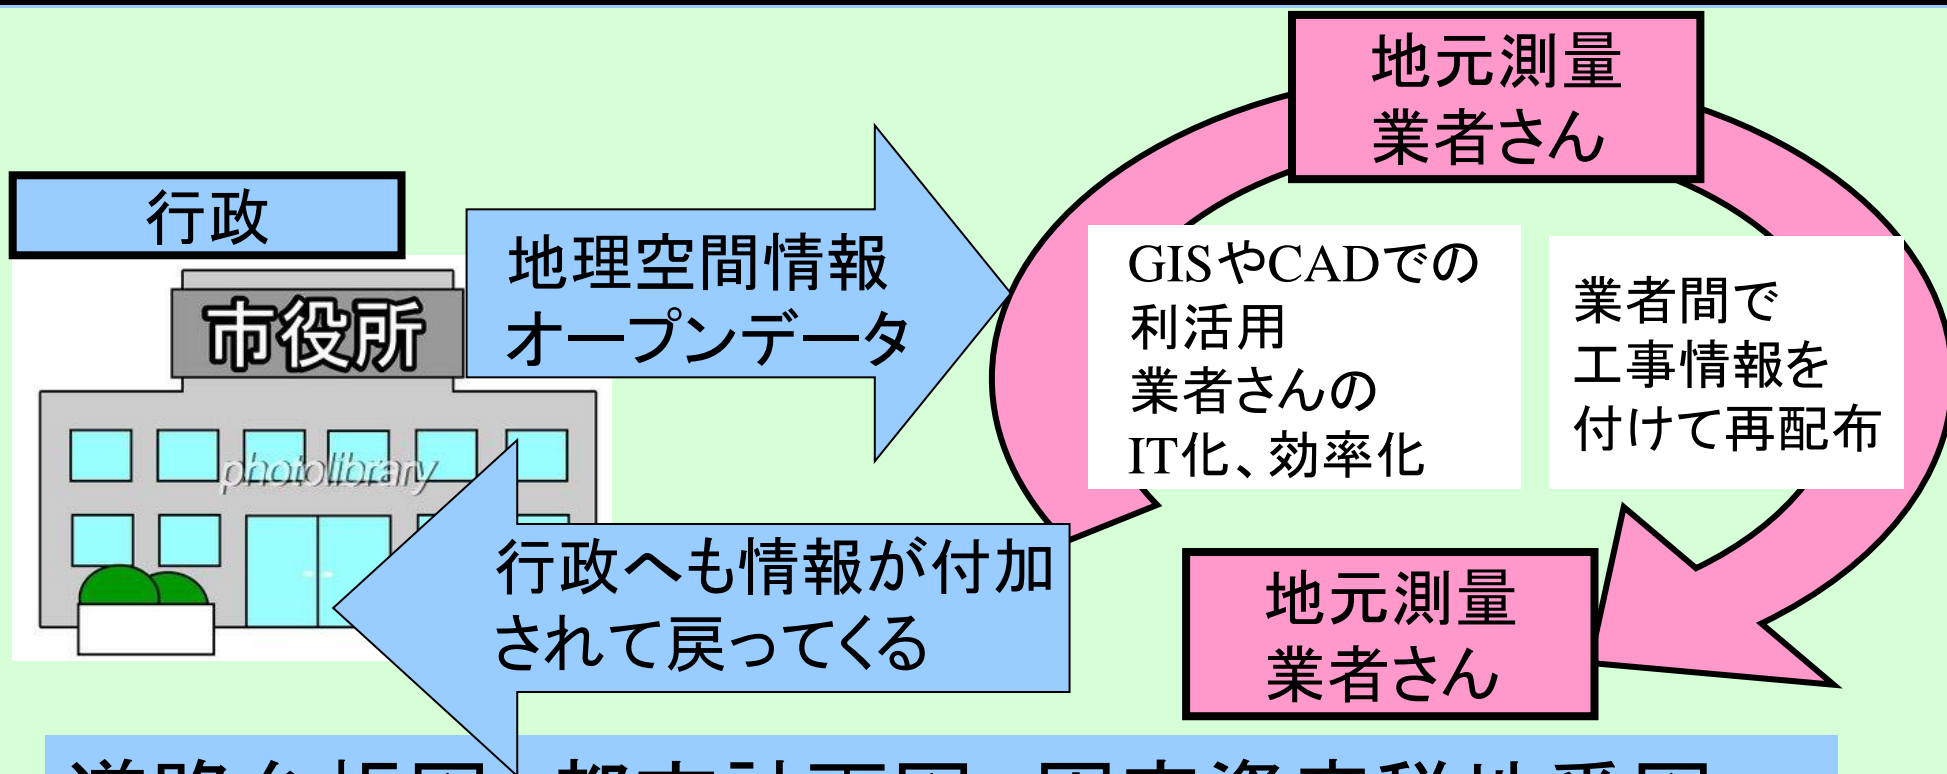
地元測量業者さん

行政

市役所

photolibrary

地理空間情報オープンデータ

GISやCADでの利活用
業者さんのIT化、効率化

業者間で工事情報を付けて再配布

行政へも情報が付加されて戻ってくる

地元測量業者さん

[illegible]